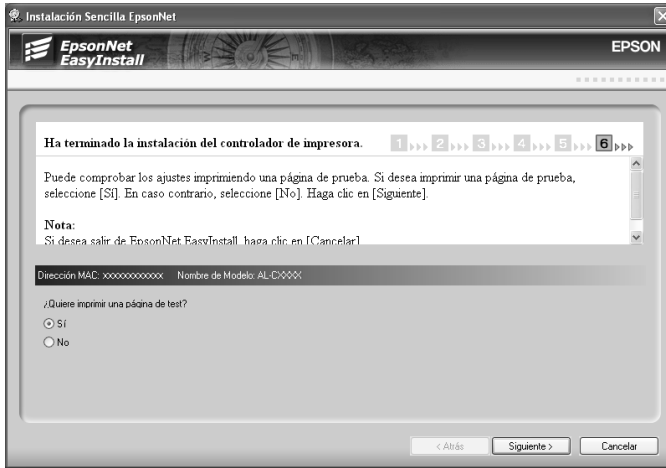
Instalación Sencilla EpsonNet

EpsonNet EasyInstall

EPSON

Ha terminado la instalación del controlador de impresora.

1 2 3 4 5 6

Puede comprobar los ajustes imprimiendo una página de prueba. Si desea imprimir una página de prueba, seleccione [Sí]. En caso contrario, seleccione [No]. Haga clic en [Siguiente].

Nota:
Si desea salir de EpsonNet EasyInstall, haga clic en [Cancelar].

Dirección MAC: xxxxxxxxxxxx Nombre de Modelo: AL-CXXXX

¿Quiere imprimir una página de test?

Sí

No

< Atrás

Siguiente >

Cancelar